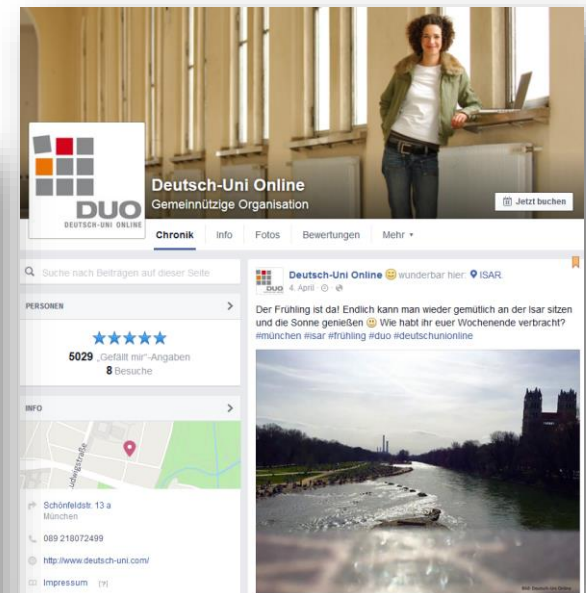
DUO
DEUTSCH-UNI ONLINE

Deutsch-Uni Online
Gemeinnützige Organisation

Jetzt buchen

Chronik | Info | Fotos | Bewertungen | Mehr ▾

Suche nach Beiträgen auf dieser Seite

PERSONEN

★★★★★

5029 „Gefällt mir"-Angaben
8 Besuche

INFO

Ludwigstraße

Schönfeldstr. 13 a
München

089 218072499

http://www.deutsch-uni.com/

Impressum

Deutsch-Uni Online 😊 wunderbar hier: ISAR
4. April

Der Frühling ist da! Endlich kann man wieder gemütlich an der Isar sitzen und die Sonne genießen 😊 Wie habt ihr euer Wochenende verbracht? #münchen #isar #frühling #duo #deutschunionline

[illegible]